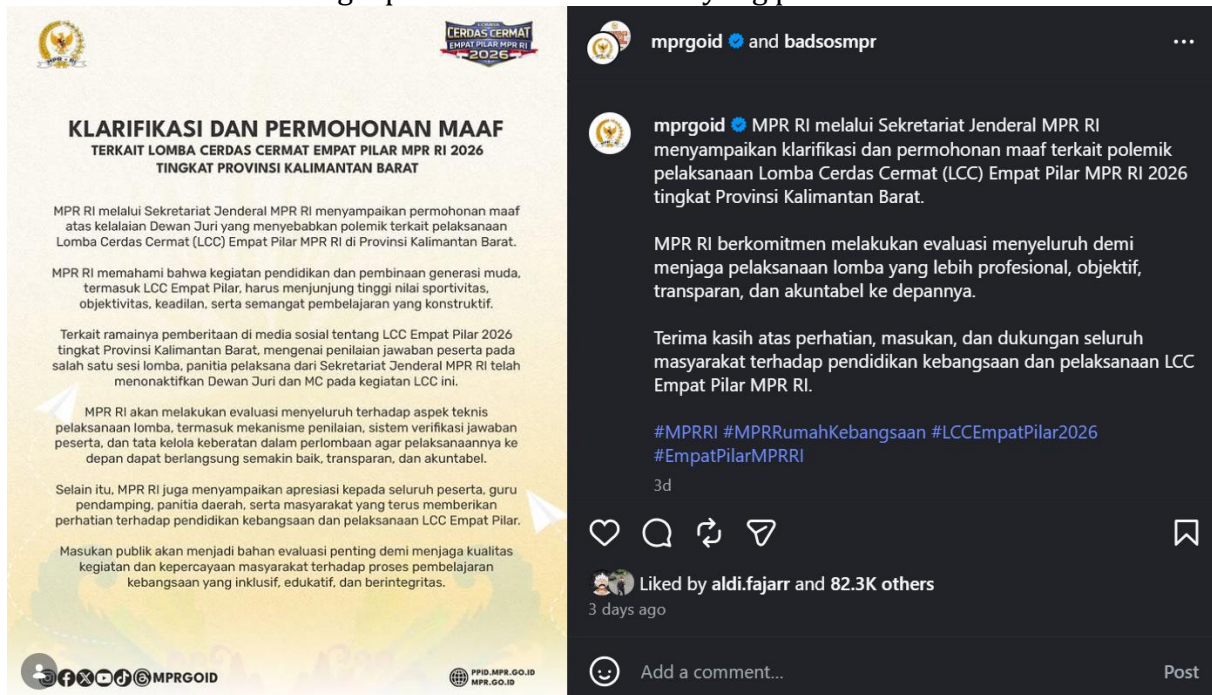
LOMBA
CERDAS CERMAT
EMPAT PILAR MPR RI
2026

KLARIFIKASI DAN PERMOHONAN MAAF
TERKAIT LOMBA CERDAS CERMAT EMPAT PILAR MPR RI 2026
TINGKAT PROVINSI KALIMANTAN BARAT

MPR RI melalui Sekretariat Jenderal MPR RI menyampaikan permohonan maaf atas kelalaian Dewan Juri yang menyebabkan polemik terkait pelaksanaan Lomba Cerdas Cermat (LCC) Empat Pilar MPR RI di Provinsi Kalimantan Barat.

MPR RI memahami bahwa kegiatan pendidikan dan pembinaan generasi muda, termasuk LCC Empat Pilar, harus menjunjung tinggi nilai sportivitas, objektivitas, keadilan, serta semangat pembelajaran yang konstruktif.

Terkait ramainya pemberitaan di media sosial tentang LCC Empat Pilar 2026 tingkat Provinsi Kalimantan Barat, mengenai penilaian jawaban peserta pada salah satu sesi lomba, panitia pelaksana dari Sekretariat Jenderal MPR RI telah menonaktifkan Dewan Juri dan MC pada kegiatan LCC ini.

MPR RI akan melakukan evaluasi menyeluruh terhadap aspek teknis pelaksanaan lomba, termasuk mekanisme penilaian, sistem verifikasi jawaban peserta, dan tata kelola keberatan dalam perlombaan agar pelaksanaannya ke depan dapat berlangsung semakin baik, transparan, dan akuntabel.

Selain itu, MPR RI juga menyampaikan apresiasi kepada seluruh peserta, guru pendamping, panitia daerah, serta masyarakat yang terus memberikan perhatian terhadap pendidikan kebangsaan dan pelaksanaan LCC Empat Pilar.

Masukan publik akan menjadi bahan evaluasi penting demi menjaga kualitas kegiatan dan kepercayaan masyarakat terhadap proses pembelajaran kebangsaan yang inklusif, edukatif, dan berintegritas.

MPRGOID

PPID.MPR.GO.ID
MPR.GO.ID

mprgoid and badsosmpr

mprgoid MPR RI melalui Sekretariat Jenderal MPR RI menyampaikan klarifikasi dan permohonan maaf terkait polemik pelaksanaan Lomba Cerdas Cermat (LCC) Empat Pilar MPR RI 2026 tingkat Provinsi Kalimantan Barat.

MPR RI berkomitmen melakukan evaluasi menyeluruh demi menjaga pelaksanaan lomba yang lebih profesional, objektif, transparan, dan akuntabel ke depannya.

Terima kasih atas perhatian, masukan, dan dukungan seluruh masyarakat terhadap pendidikan kebangsaan dan pelaksanaan LCC Empat Pilar MPR RI.

#MPRRI #MPRRumahKebangsaan #LCCEmpatPilar2026 #EmpatPilarMPRRI

3d

Liked by aldi.fajarr and 82.3K others
3 days ago

Add a comment...
Post